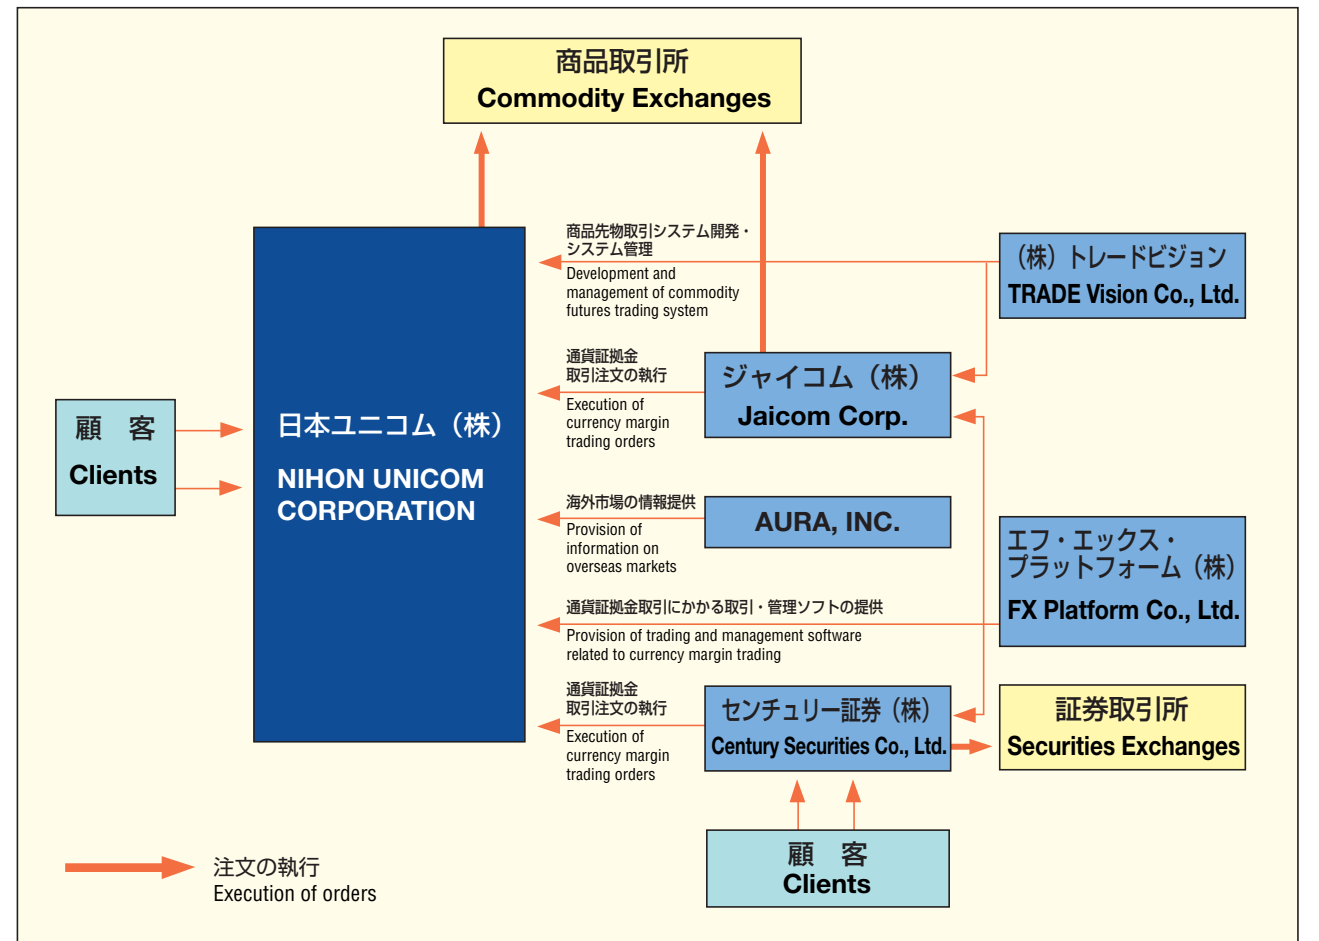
商品取引所
Commodity Exchanges

顧　客
Clients

日本ユニコム（株）
NIHON UNICOM CORPORATION

商品先物取引システム開発・システム管理
Development and management of commodity futures trading system

（株）トレードビジョン
TRADE Vision Co., Ltd.

通貨証拠金取引注文の執行
Execution of currency margin trading orders

ジャイコム（株）
Jaicom Corp.

海外市場の情報提供
Provision of information on overseas markets

AURA, INC.

エフ・エックス・プラットフォーム（株）
FX Platform Co., Ltd.

通貨証拠金取引にかかる取引・管理ソフトの提供
Provision of trading and management software related to currency margin trading

通貨証拠金取引注文の執行
Execution of currency margin trading orders

センチュリー証券（株）
Century Securities Co., Ltd.

証券取引所
Securities Exchanges

顧　客
Clients

注文の執行
Execution of orders